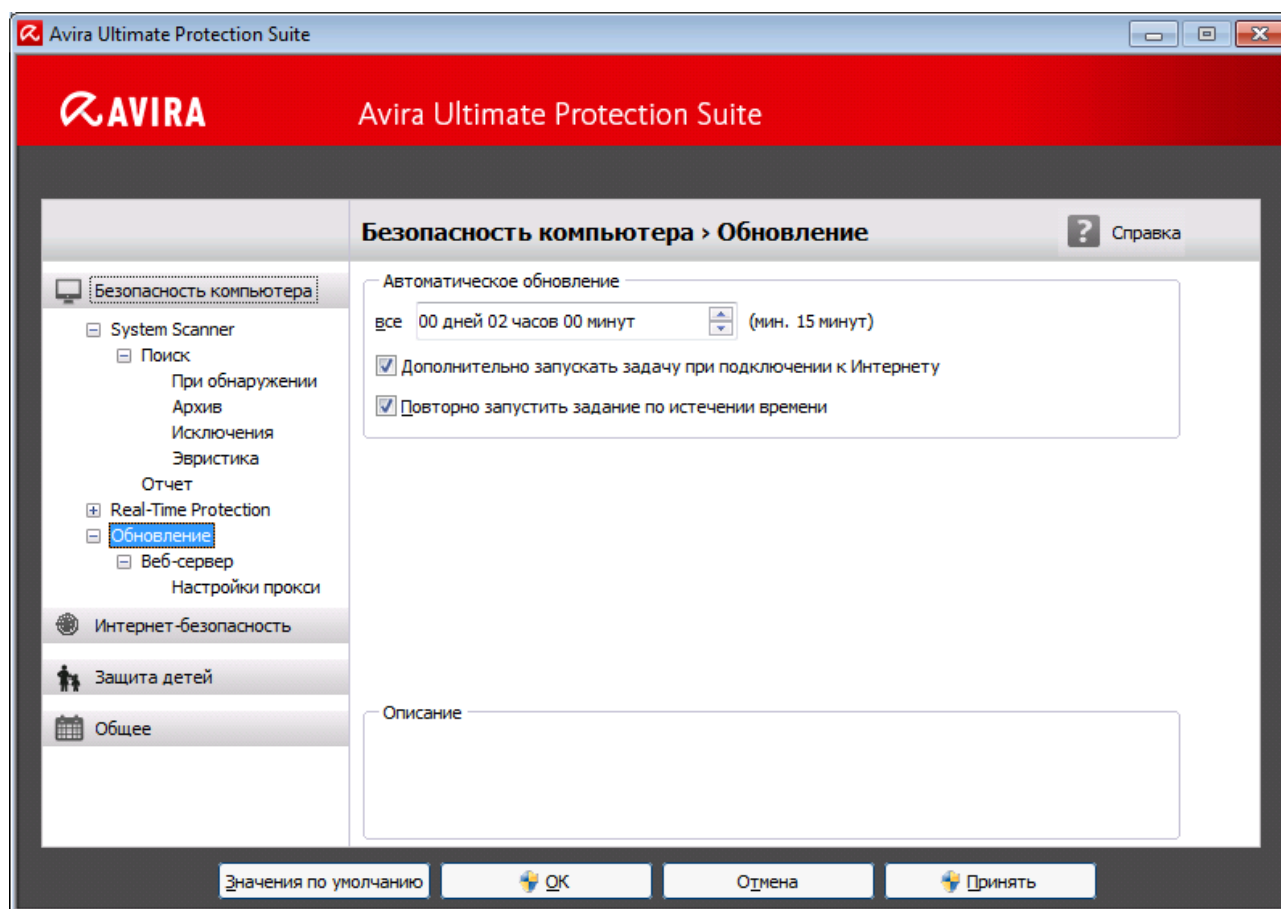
Avira Ultimate Protection Suite

AVIRA

Avira Ultimate Protection Suite

Безопасность компьютера › Обновление

Справка

Безопасность компьютера

System Scanner

Поиск

При обнаружении

Архив

Исключения

Эвристика

Отчет

Real-Time Protection

Обновление

Веб-сервер

Настройки прокси

Интернет-безопасность

Защита детей

Общее

Автоматическое обновление

все 00 дней 02 часов 00 минут (мин. 15 минут)

Дополнительно запускать задачу при подключении к Интернету

Повторно запустить задание по истечении времени

Описание

Значения по умолчанию

OK

Отмена

Принять